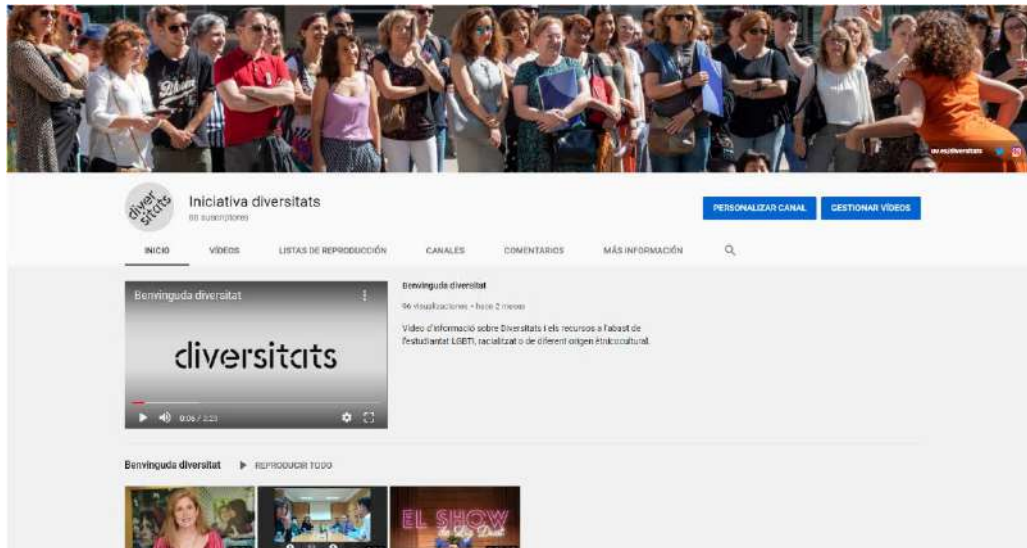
uv.es/diversitats

diver sitats

Iniciativa diversitats
80 suscriptores

PERSONALIZAR CANAL
GESTIONAR VÍDEOS

INICIO
VÍDEOS
LISTAS DE REPRODUCCIÓN
CANALES
COMENTARIOS
MÁS INFORMACIÓN

Benvinguda diversitat

diversitats

0:06 / 2:23

Benvinguda diversitat
96 visualizaciones • hace 2 meses

Vídeo d'informació sobre Diversitats i els recursos a l'abast de l'estudiantat LGBTI, racialitzat o de diferent origen ètnicocultural.

Benvinguda diversitat
REPRODUCIR TODO

EL SHOW